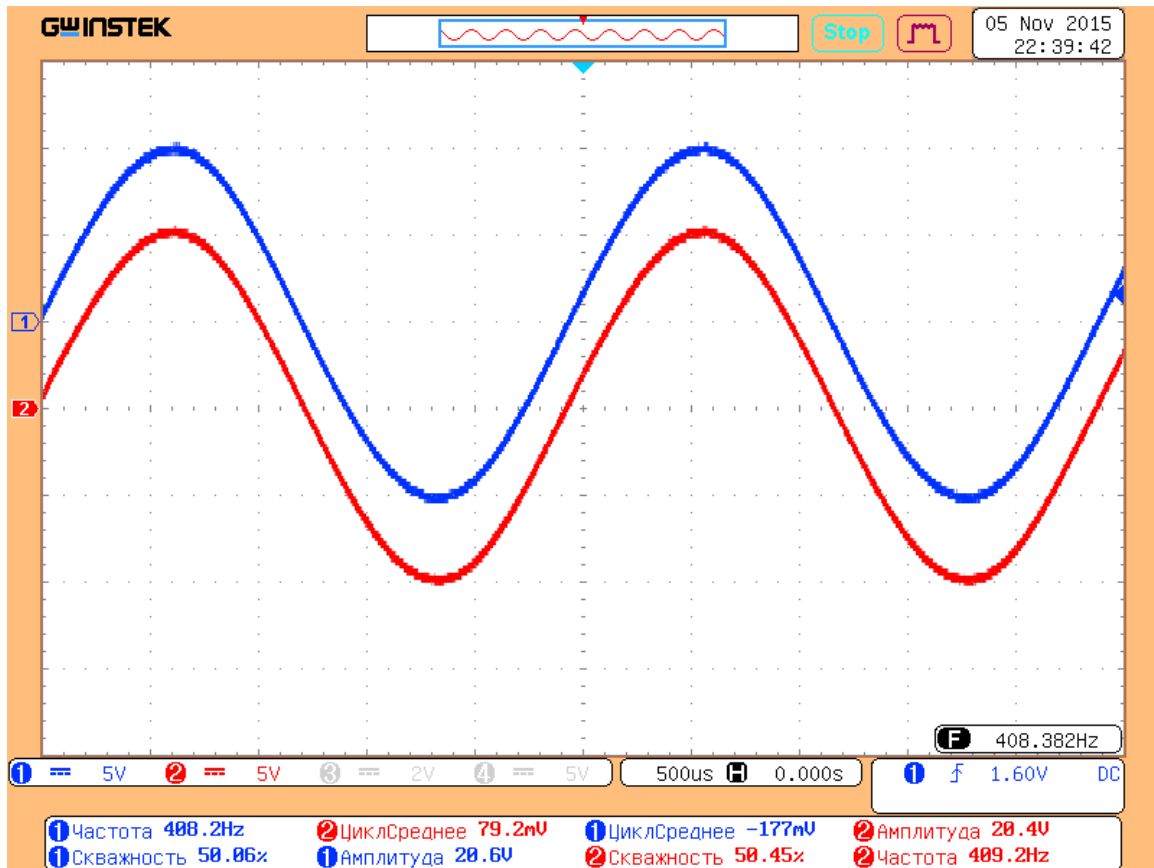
GWINSTEK

Stop

05 Nov 2015
22:39:42

1

2

F 408.382Hz

1 5V 2 5V 3 2V 4 5V

500us H 0.000s

1 1.60V DC

1 Частота 408.2Hz 2 ЦиклСреднее 79.2mV 1 ЦиклСреднее -177mV 2 Амплитуда 20.4V

1 Скважность 50.06% 1 Амплитуда 20.6V 2 Скважность 50.45% 2 Частота 409.2Hz